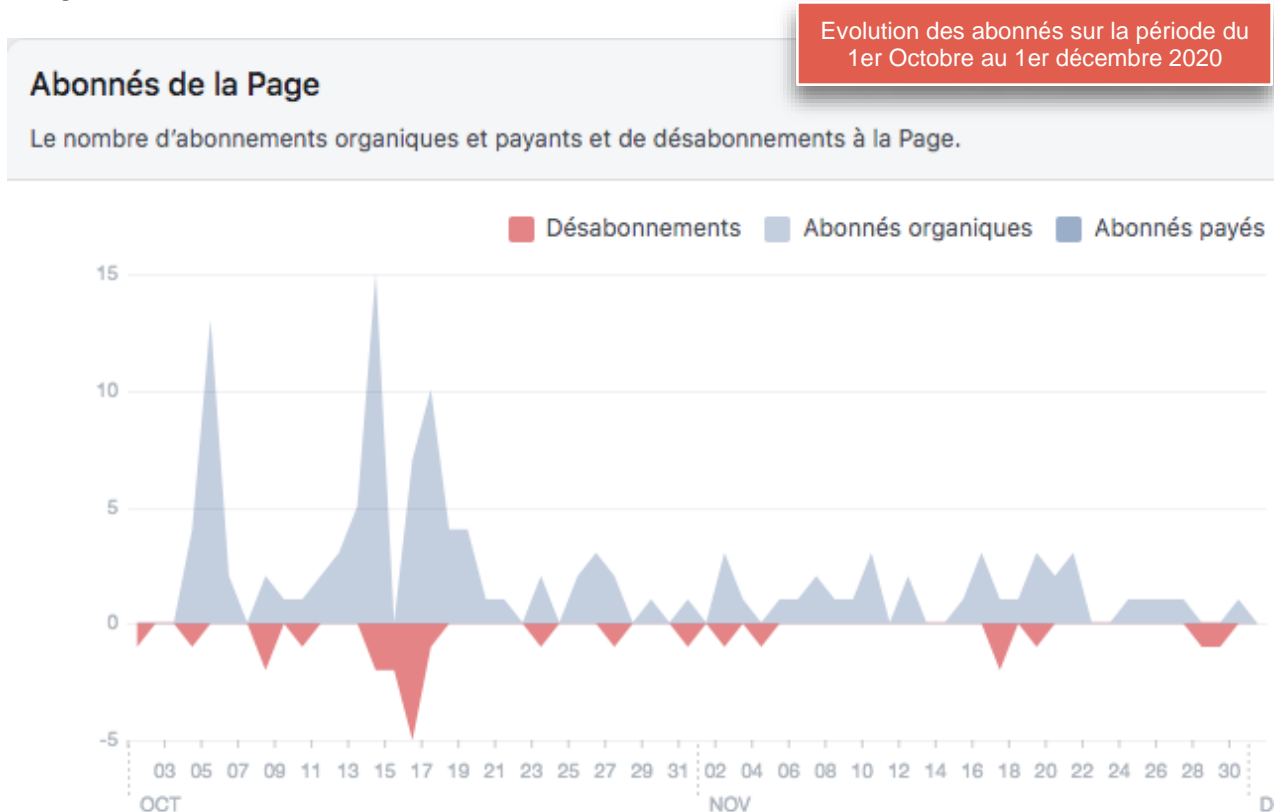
Evolution des abonnés sur la période du 1er Octobre au 1er décembre 2020

Abonnés de la Page

Le nombre d'abonnements organiques et payants et de désabonnements à la Page.

Désabonnements Abonnés organiques Abonnés payés

15
10
5
0
-5

03 05 07 09 11 13 15 17 19 21 23 25 27 29 31 02 04 06 08 10 12 14 16 18 20 22 24 26 28 30
OCT NOV D